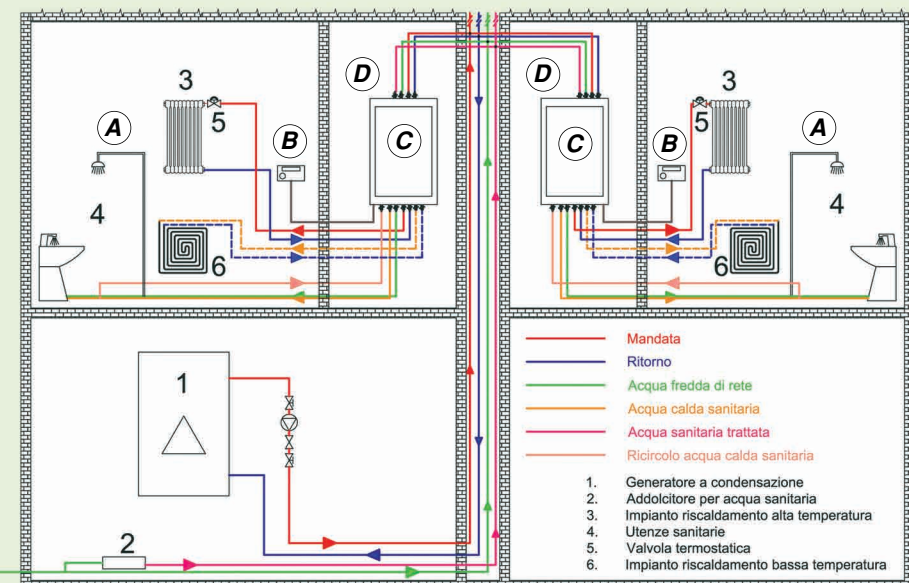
3
5
A
B
D
C
4
6
D
C
B
3
5
A
4
6
1
2

Mandata
Ritorno
Acqua fredda di rete
Acqua calda sanitaria
Acqua sanitaria trattata
Ricircolo acqua calda sanitaria

1. Generatore a condensazione
2. Addolcitore per acqua sanitaria
3. Impianto riscaldamento alta temperatura
4. Utenze sanitarie
5. Valvola termostatica
6. Impianto riscaldamento bassa temperatura